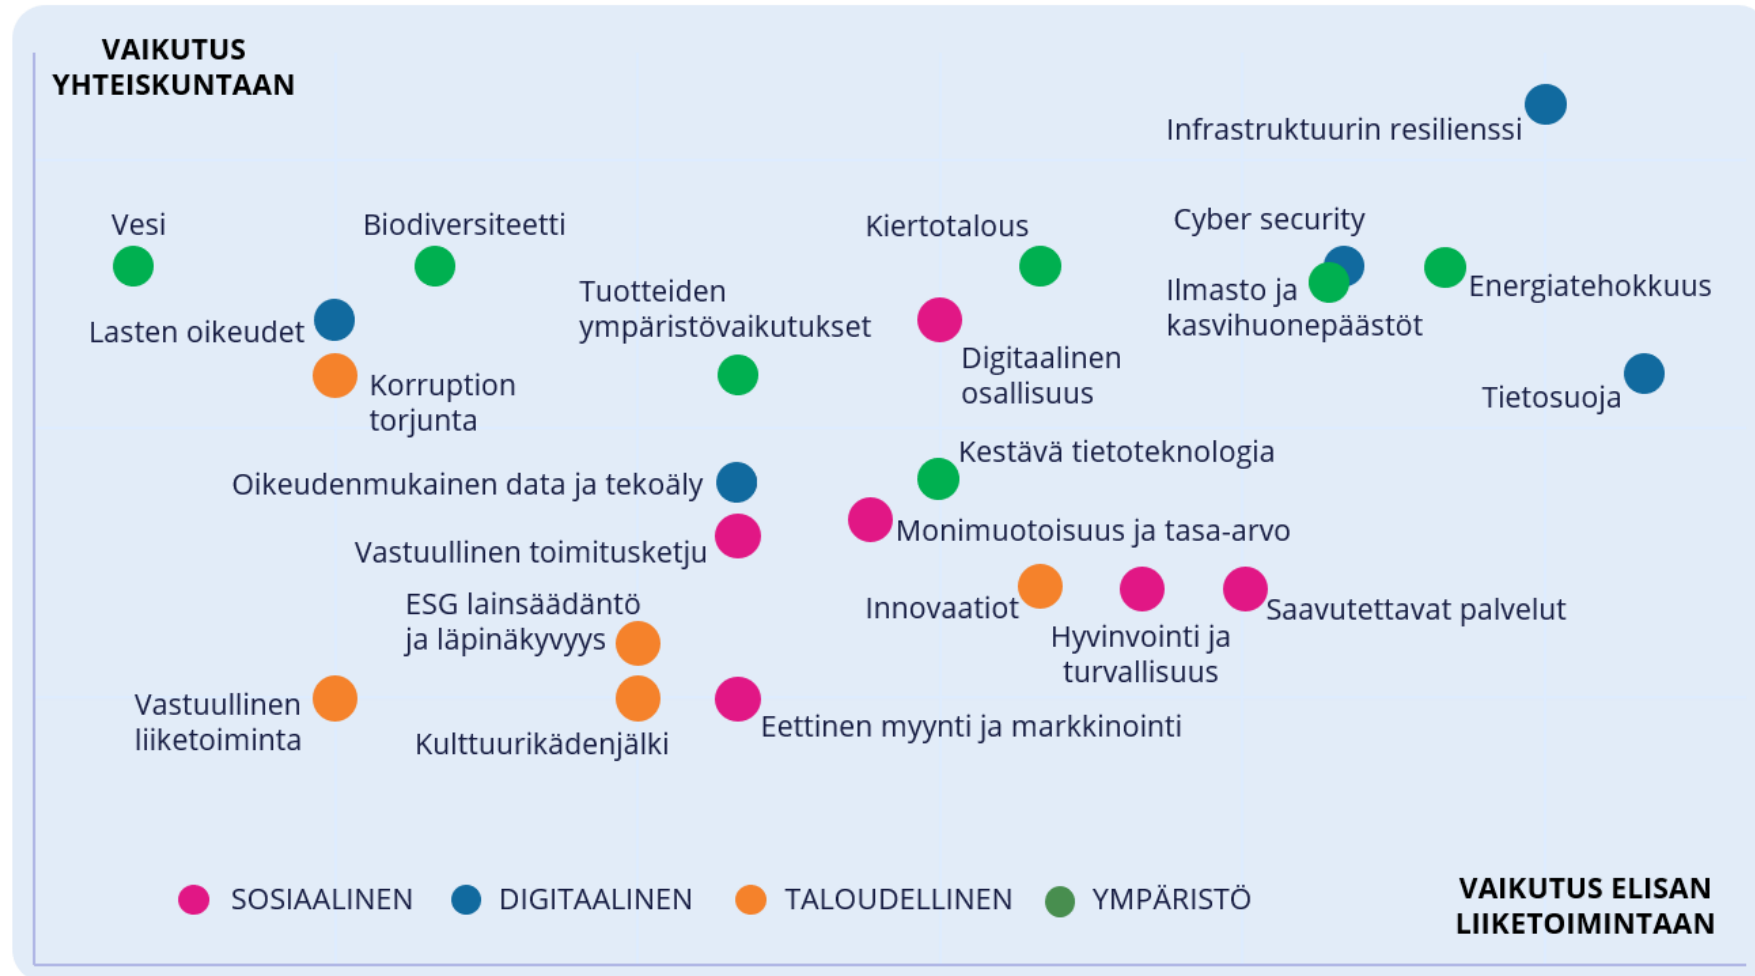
VAIKUTUS YHTEISKUNTAAN

Infrastruktuurin resilienssi

Vesi

Biodiversiteetti

Kiertotalous

Cyber security

Ilmasto ja kasvihuonepäästöt

Energiatehokkuus

Lasten oikeudet

Tuotteiden ympäristövaikutukset

Digitaalinen osallisuus

Korruption torjunta

Tietosuoja

Kestävä tietoteknologia

Oikeudenmukainen data ja tekoäly

Monimuotoisuus ja tasa-arvo

Vastuullinen toimitusketju

ESG lainsäädäntö ja läpinäkyvyys

Innovaatiot

Hyvinvointi ja turvallisuus

Saavutettavat palvelut

Vastuullinen liiketoiminta

Kulttuurikädenjälki

Eettinen myynti ja markkinointi

SOSIAALINEN DIGITAALINEN TALOUDELLINEN YMPÄRISTÖ

VAIKUTUS ELISAN LIIKETOIMINTAAN